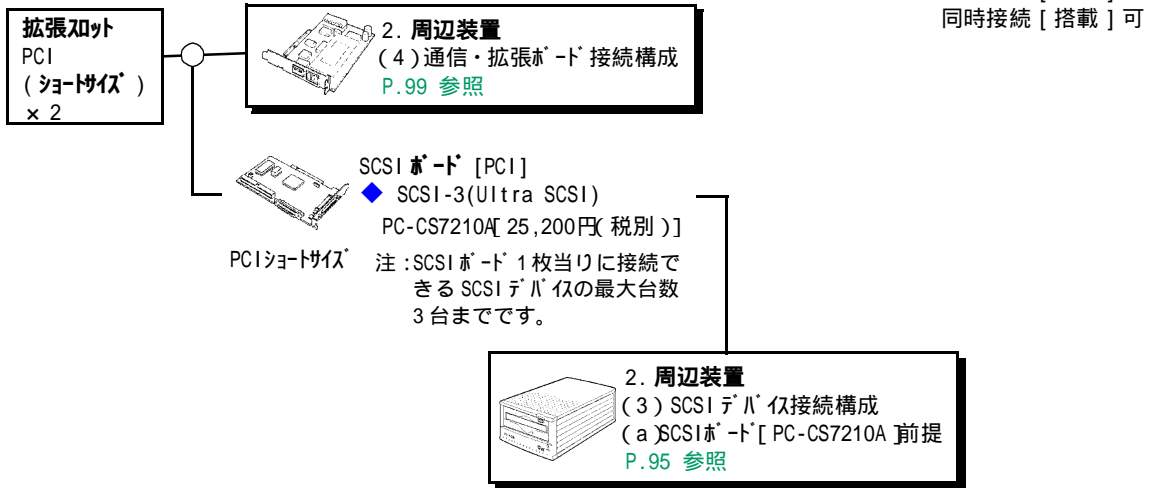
同時接続［搭載］可

拡張スロット
PCI
（ショートサイズ）
×2

2．周辺装置
（4）通信・拡張ボード接続構成
P.99 参照

SCSIボード［PCI］
◆ SCSI-3(Ultra SCSI)
PC-CS7210A［25,200円（税別）］

PCIショートサイズ

注：SCSIボード1枚当りに接続できるSCSIデバイスの最大台数3台までです。

2．周辺装置
（3）SCSIデバイス接続構成
（a）SCSIボード［PC-CS7210A］前提
P.95 参照